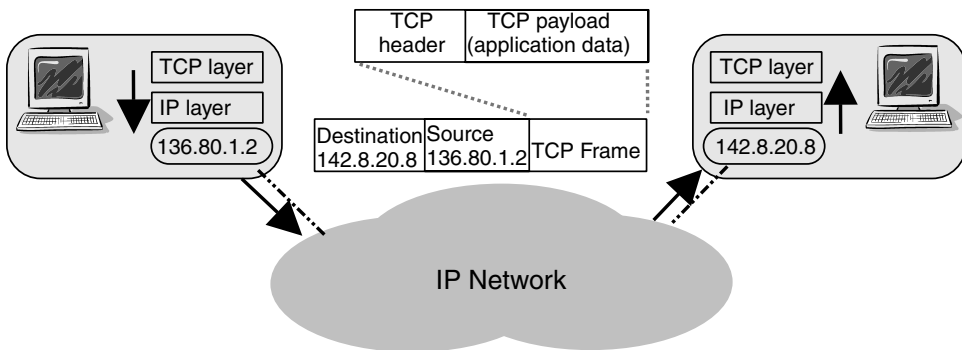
| TCP header | TCP payload (application data) |
|---|---|

TCP layer
IP layer
136.80.1.2

| Destination 142.8.20.8 | Source 136.80.1.2 | TCP Frame |
|---|---|---|

TCP layer
IP layer
142.8.20.8

IP Network